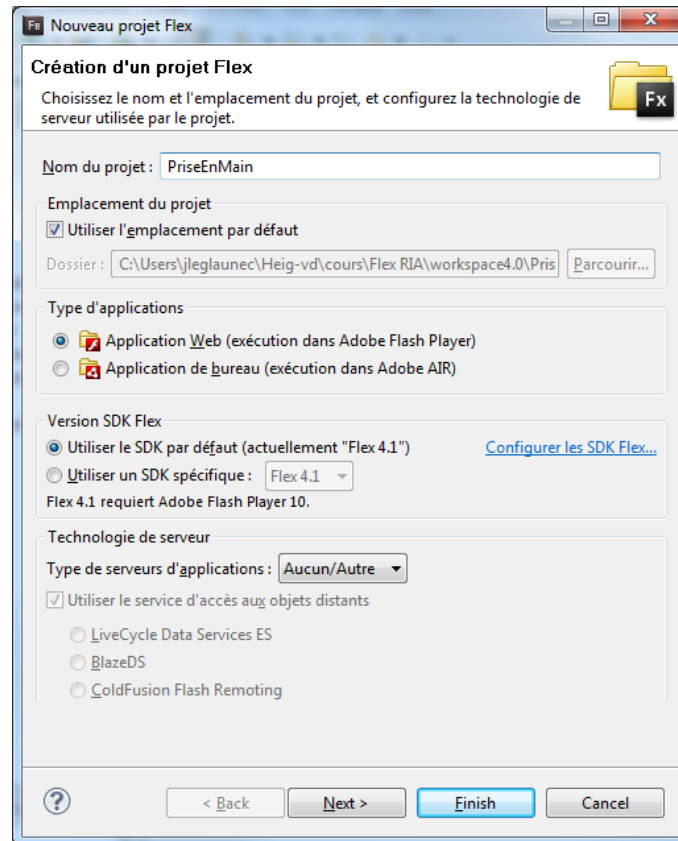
Fb Nouveau projet Flex

Création d'un projet Flex

Choisissez le nom et l'emplacement du projet, et configurez la technologie de serveur utilisée par le projet.

Fx

Nom du projet : PriseEnMain

Emplacement du projet

Utiliser l'emplacement par défaut

Dossier : C:\Users\jleglaunec\Heig-vd\cours\Flex RIA\workspace4.0\Pris Parcourir...

Type d'applications

Application Web (exécution dans Adobe Flash Player)

Application de bureau (exécution dans Adobe AIR)

Version SDK Flex

Utiliser le SDK par défaut (actuellement "Flex 4.1") Configurer les SDK Flex...

Utiliser un SDK spécifique : Flex 4.1

Flex 4.1 requiert Adobe Flash Player 10.

Technologie de serveur

Type de serveurs d'applications : Aucun/Autre

Utiliser le service d'accès aux objets distants

LiveCycle Data Services ES

BlazeDS

ColdFusion Flash Remoting

< Back Next > Finish Cancel